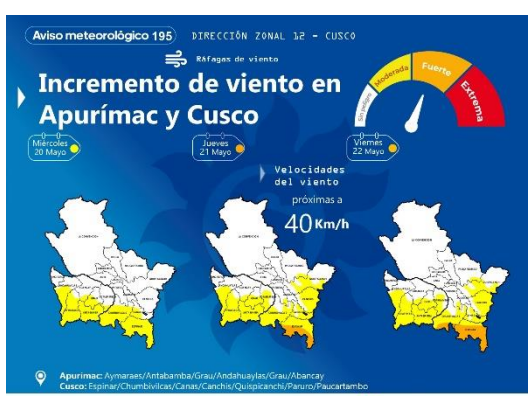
Aviso meteorológico 195 DIRECCIÓN ZONAL 12 - CUSCO

Ráfagas de viento

Incremento de viento en Apurímac y Cusco

Sin aviso
Moderada
Fuerte
Extrema

Miércoles 20 Mayo
Jueves 21 Mayo
Viernes 22 Mayo

Velocidades del viento próximas a
40 Km/h

Apurímac: Aymaraes/Antabamba/Grau/Andahuaylas/Grau/Abancay
Cusco: Espinar/Chumbivilcas/Canas/Canchis/Quispicanchi/Paruro/Paucartambo